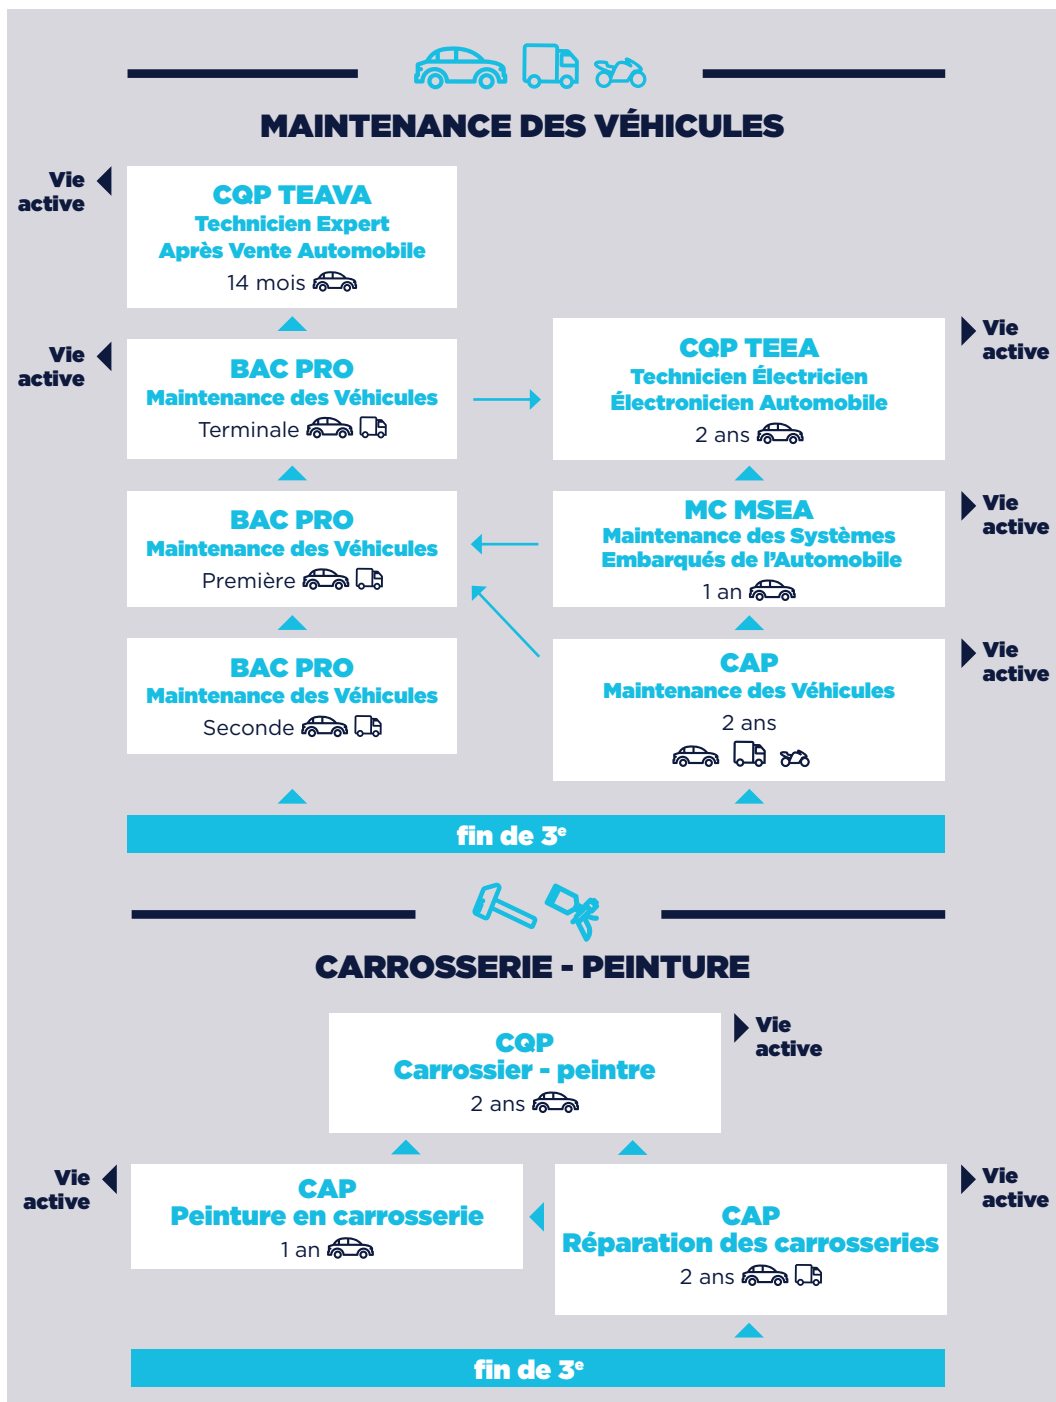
MAINTENANCE DES VÉHICULES

Vie active

CQP TEAVA
Technicien Expert
Après Vente Automobile
14 mois

Vie active

CQP TEEA
Technicien Électricien
Électronicien Automobile
2 ans

Vie active

BAC PRO
Maintenance des Véhicules
Terminale

Vie active

BAC PRO
Maintenance des Véhicules
Première

MC MSEA
Maintenance des Systèmes
Embarqués de l'Automobile
1 an

Vie active

BAC PRO
Maintenance des Véhicules
Seconde

CAP
Maintenance des Véhicules
2 ans

Vie active

fin de 3$^e$

CARROSSERIE - PEINTURE

CQP
Carrossier - peintre
2 ans

Vie active

Vie active

CAP
Peinture en carrosserie
1 an

CAP
Réparation des carrosseries
2 ans

Vie active

fin de 3$^e$